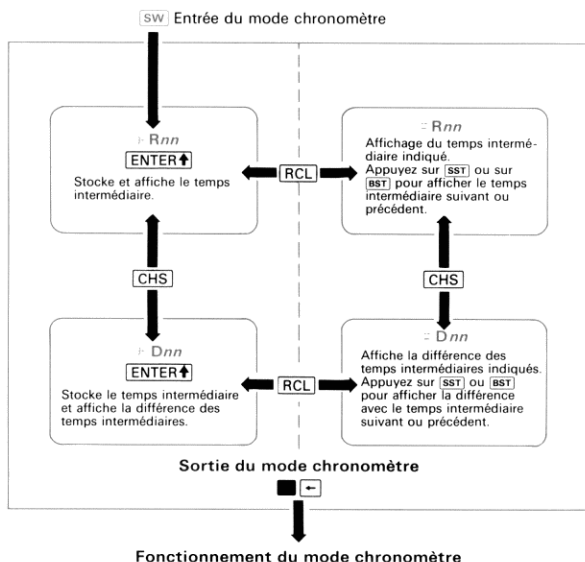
SW Entrée du mode chronomètre

⊢ Rnn
ENTER↑
Stocke et affiche le temps intermédiaire.

RCL

= Rnn
Affichage du temps intermédiaire indiqué. Appuyez sur SST ou sur BST pour afficher le temps intermédiaire suivant ou précédent.

CHS

CHS

⊢ Dnn
ENTER↑
Stocke le temps intermédiaire et affiche la différence des temps intermédiaires.

RCL

= Dnn
Affiche la différence des temps intermédiaires indiqués. Appuyez sur SST ou BST pour afficher la différence avec le temps intermédiaire suivant ou précédent.

Sortie du mode chronomètre

■ ←

Fonctionnement du mode chronomètre